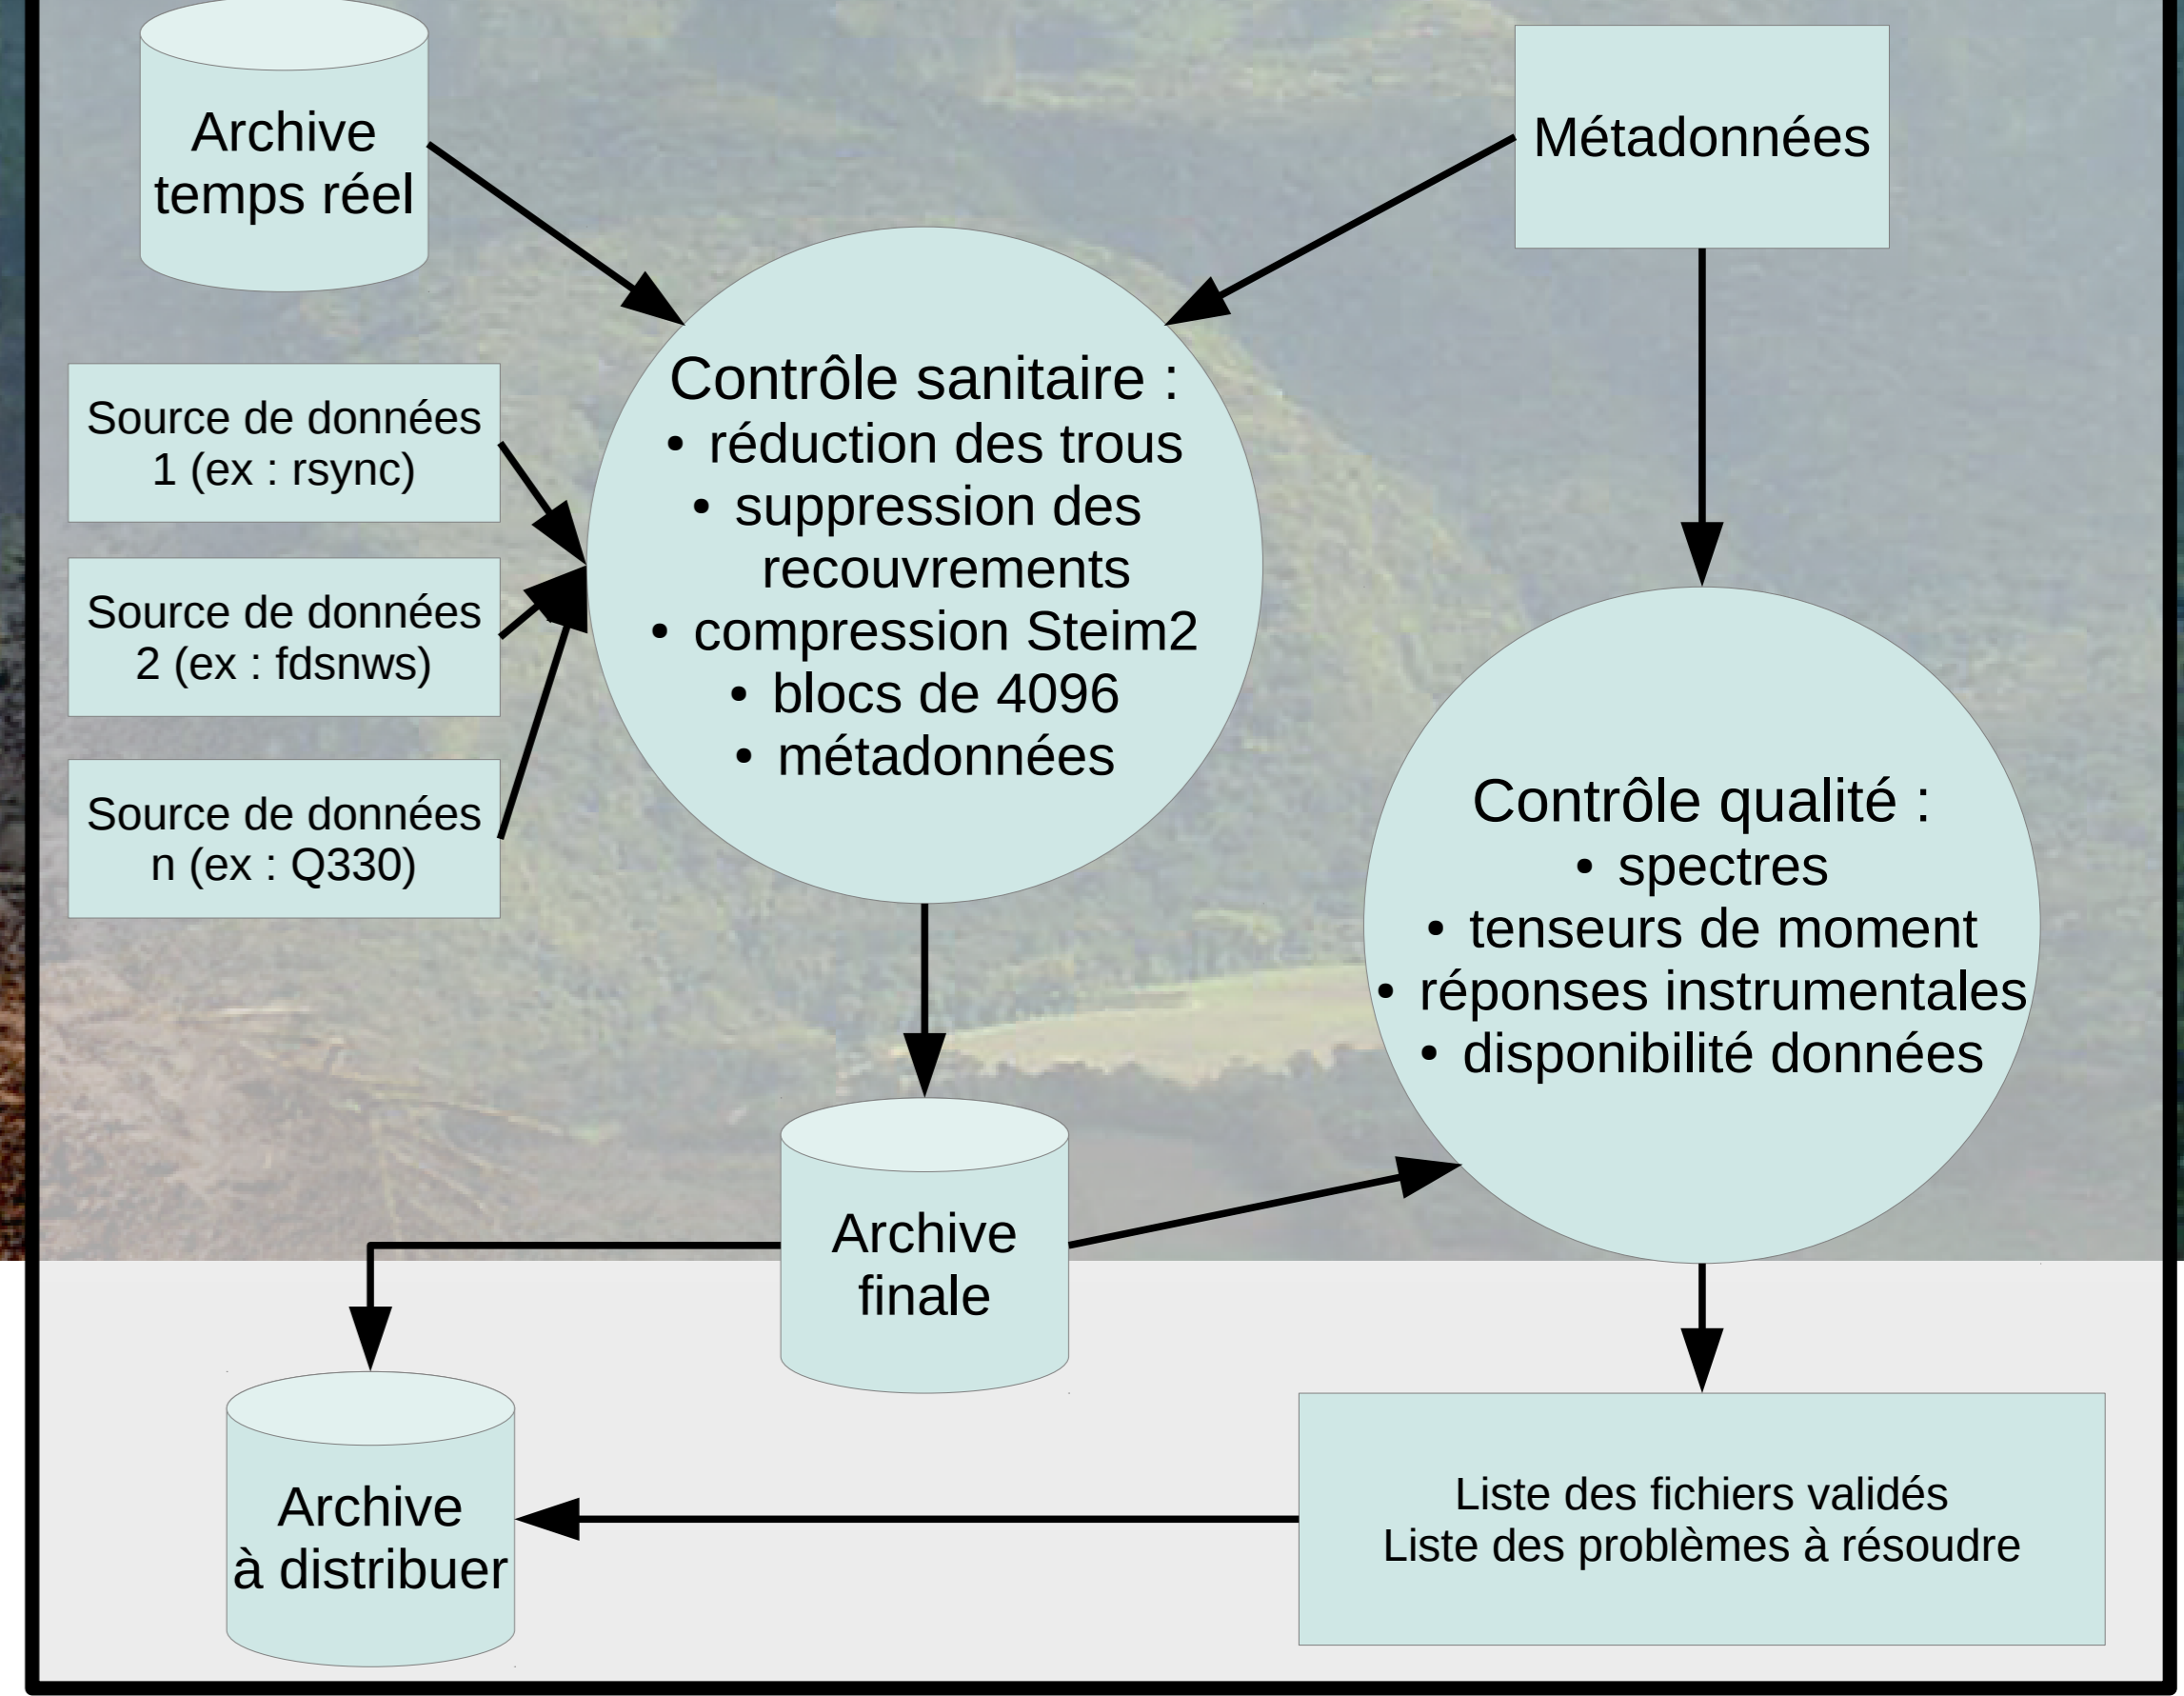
Archive temps réel

Métadonnées

Source de données 1 (ex : rsync)

Source de données 2 (ex : fdsnws)

Source de données n (ex : Q330)

Contrôle sanitaire :
• réduction des trous
• suppression des recouvrements
• compression Steim2
• blocs de 4096
• métadonnées

Contrôle qualité :
• spectres
• tenseurs de moment
• réponses instrumentales
• disponibilité données

Archive finale

Archive à distribuer

Liste des fichiers validés
Liste des problèmes à résoudre